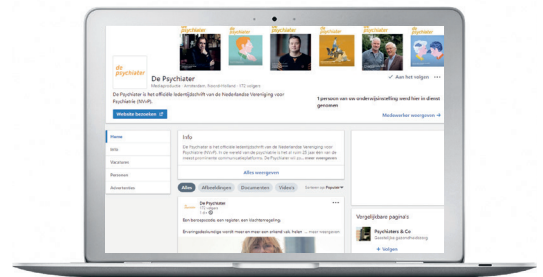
de psychiater

De Psychiater
Mediaproductie · Amsterdam, Noord-Holland · 172 volgers

De Psychiater is het officiële ledentijdschrift van de Nederlandse Vereniging voor Psychiatrie (NVvP).

Website bezoeken

✓ Aan het volgen

1 persoon van uw onderwijsinstelling werkt hier in dienst genomen

Medewerker weergeven →

Home
Info
Vacatures
Personen
Advertenties

Info
De Psychiater is het officiële ledentijdschrift van de Nederlandse Vereniging voor Psychiatrie (NVvP). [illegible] ...meer weergeven

Alles weergeven

Alles Afbeeldingen Documenten Video's Sorteren op: Populair

De Psychiater
172 volgers
1 w ·
Een beroepscode, een register, een tuchtregeling.

Ervaringsdeskundige wordt meer en meer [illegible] ...meer weergeven

Vergelijkbare pagina's
Psychiaters & Co
Geestelijke gezondheidszorg
+ Volgen